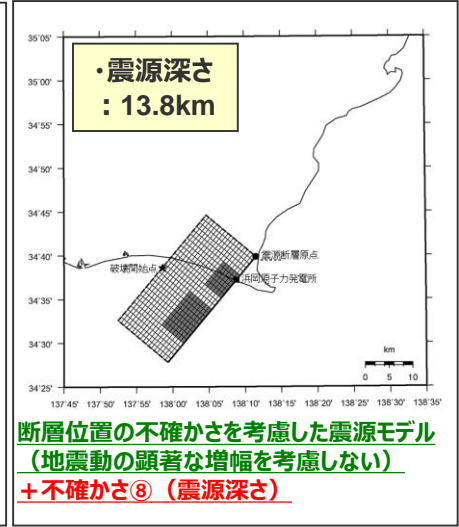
・震源深さ
：13.8km

35°05'
35°00'
34°55'
34°50'
34°45'
34°40'
34°35'
34°30'
34°25'

震源断層原点
破壊開始点
浜岡原子力発電所

km
0 5 10

137°45' 137°50' 137°55' 138°00' 138°05' 138°10' 138°15' 138°20' 138°25' 138°30' 138°35'

断層位置の不確かさを考慮した震源モデル
（地震動の顕著な増幅を考慮しない）
＋不確かさ⑧（震源深さ）